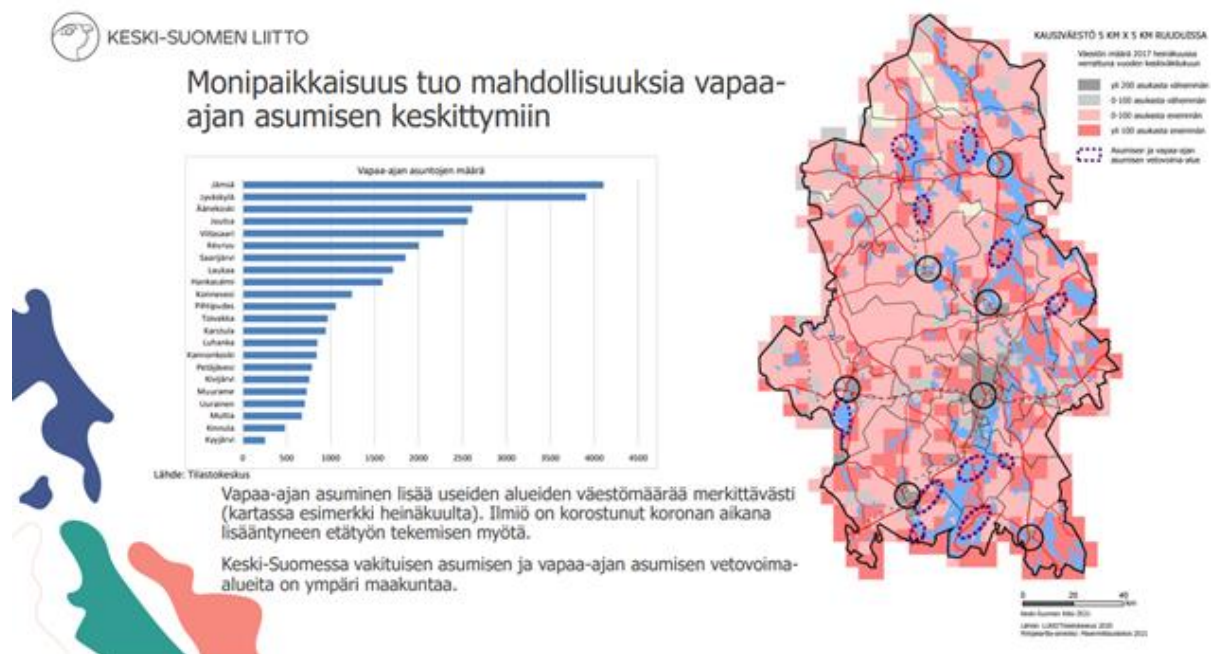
KESKI-SUOMEN LIITTO

Monipaikkaisuus tuo mahdollisuuksia vapaa-ajan asumisen keskittymiin

Vapaa-ajan asuntojen määrä

Jämsä
Jyväskylä
Äänekoski
Joutsa
Viitasaari
Keuruu
Saarijärvi
Laukaa
Hankasalmi
Konnevesi
Pihtipudas
Toivakka
Karstula
Luhanka
Kannonkoski
Petäjävesi
Kivijärvi
Muurame
Uurainen
Multia
Kinnula
Kyyjärvi

0 500 1000 1500 2000 2500 3000 3500 4000 4500

Lähde: Tilastokeskus

Vapaa-ajan asuminen lisää useiden alueiden väestömäärää merkittävästi (kartassa esimerkki heinäkuulta). Ilmiö on korostunut koronan aikana lisääntyneen etätyön tekemisen myötä.

Keski-Suomessa vakituisen asumisen ja vapaa-ajan asumisen vetovoima-alueita on ympäri maakuntaa.

KAUSIVÄESTÖ 5 KM X 5 KM RUUDUISSA

Väestön määrä 2017 heinäkuussa verrattuna vuoden keskiväkilukuun

yli 200 asukasta vähemmän
0-100 asukasta vähemmän
0-100 asukasta enemmän
yli 100 asukasta enemmän

Asumisen ja vapaa-ajan asumisen vetovoima-alue

0 20 40 km

Keski-Suomen liitto 2021

Lähde: LUKE/Tilastokeskus 2020
Pohjakartta-aineisto: Maanmittauslaitos 2021